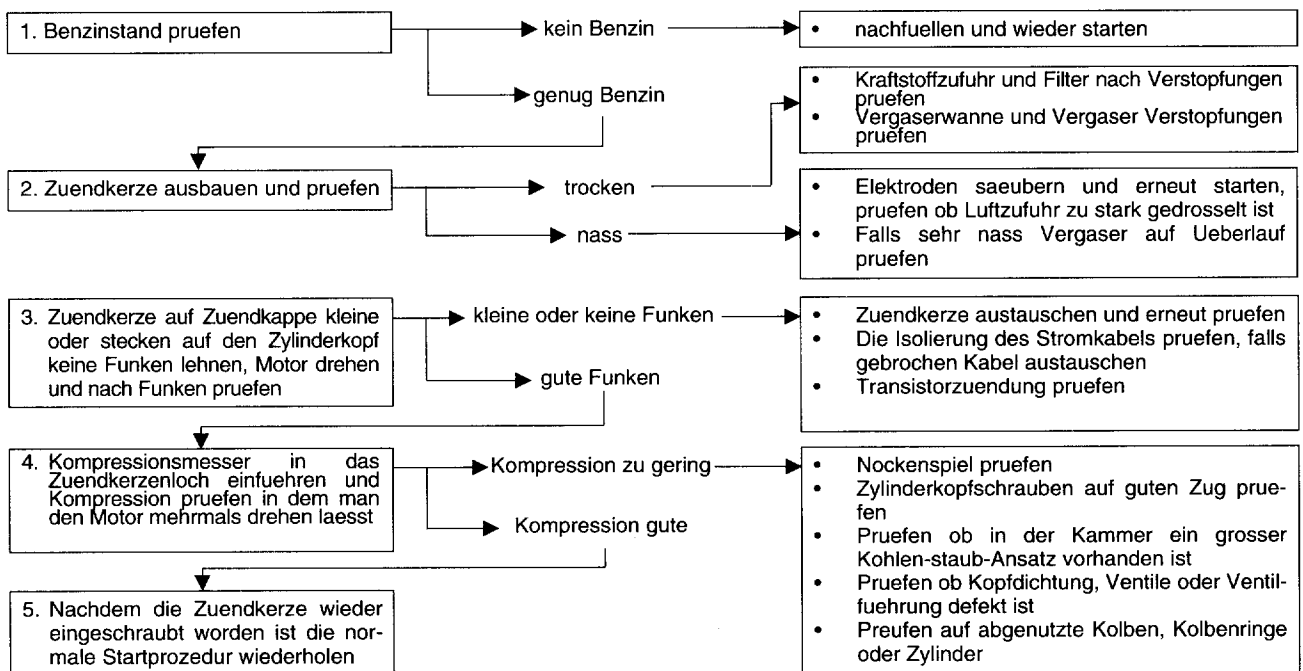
1. Benzinstand pruefen

kein Benzin

• nachfuellen und wieder starten

genug Benzin

• Kraftstoffzufuhr und Filter nach Verstopfungen pruefen
• Vergaserwanne und Vergaser Verstopfungen pruefen

2. Zuendkerze ausbauen und pruefen

trocken

nass

• Elektroden saeubern und erneut starten, pruefen ob Luftzufuhr zu stark gedrosselt ist
• Falls sehr nass Vergaser auf Ueberlauf pruefen

3. Zuendkerze auf Zuendkappe kleine oder stecken auf den Zylinderkopf keine Funken lehnen, Motor drehen und nach Funken pruefen

kleine oder keine Funken

• Zuendkerze austauschen und erneut pruefen
• Die Isolierung des Stromkabels pruefen, falls gebrochen Kabel austauschen
• Transistorzuendung pruefen

gute Funken

4. Kompressionsmesser in das Zuendkerzenloch einfuehren und Kompression pruefen in dem man den Motor mehrmals drehen laesst

Kompression zu gering

• Nockenspiel pruefen
• Zylinderkopfschrauben auf guten Zug pruefen
• Pruefen ob in der Kammer ein grosser Kohlen-staub-Ansatz vorhanden ist
• Pruefen ob Kopfdichtung, Ventile oder Ventilfuehrung defekt ist
• Preufen auf abgenutzte Kolben, Kolbenringe oder Zylinder

Kompression gute

5. Nachdem die Zuendkerze wieder eingeschraubt worden ist die normale Startprozedur wiederholen